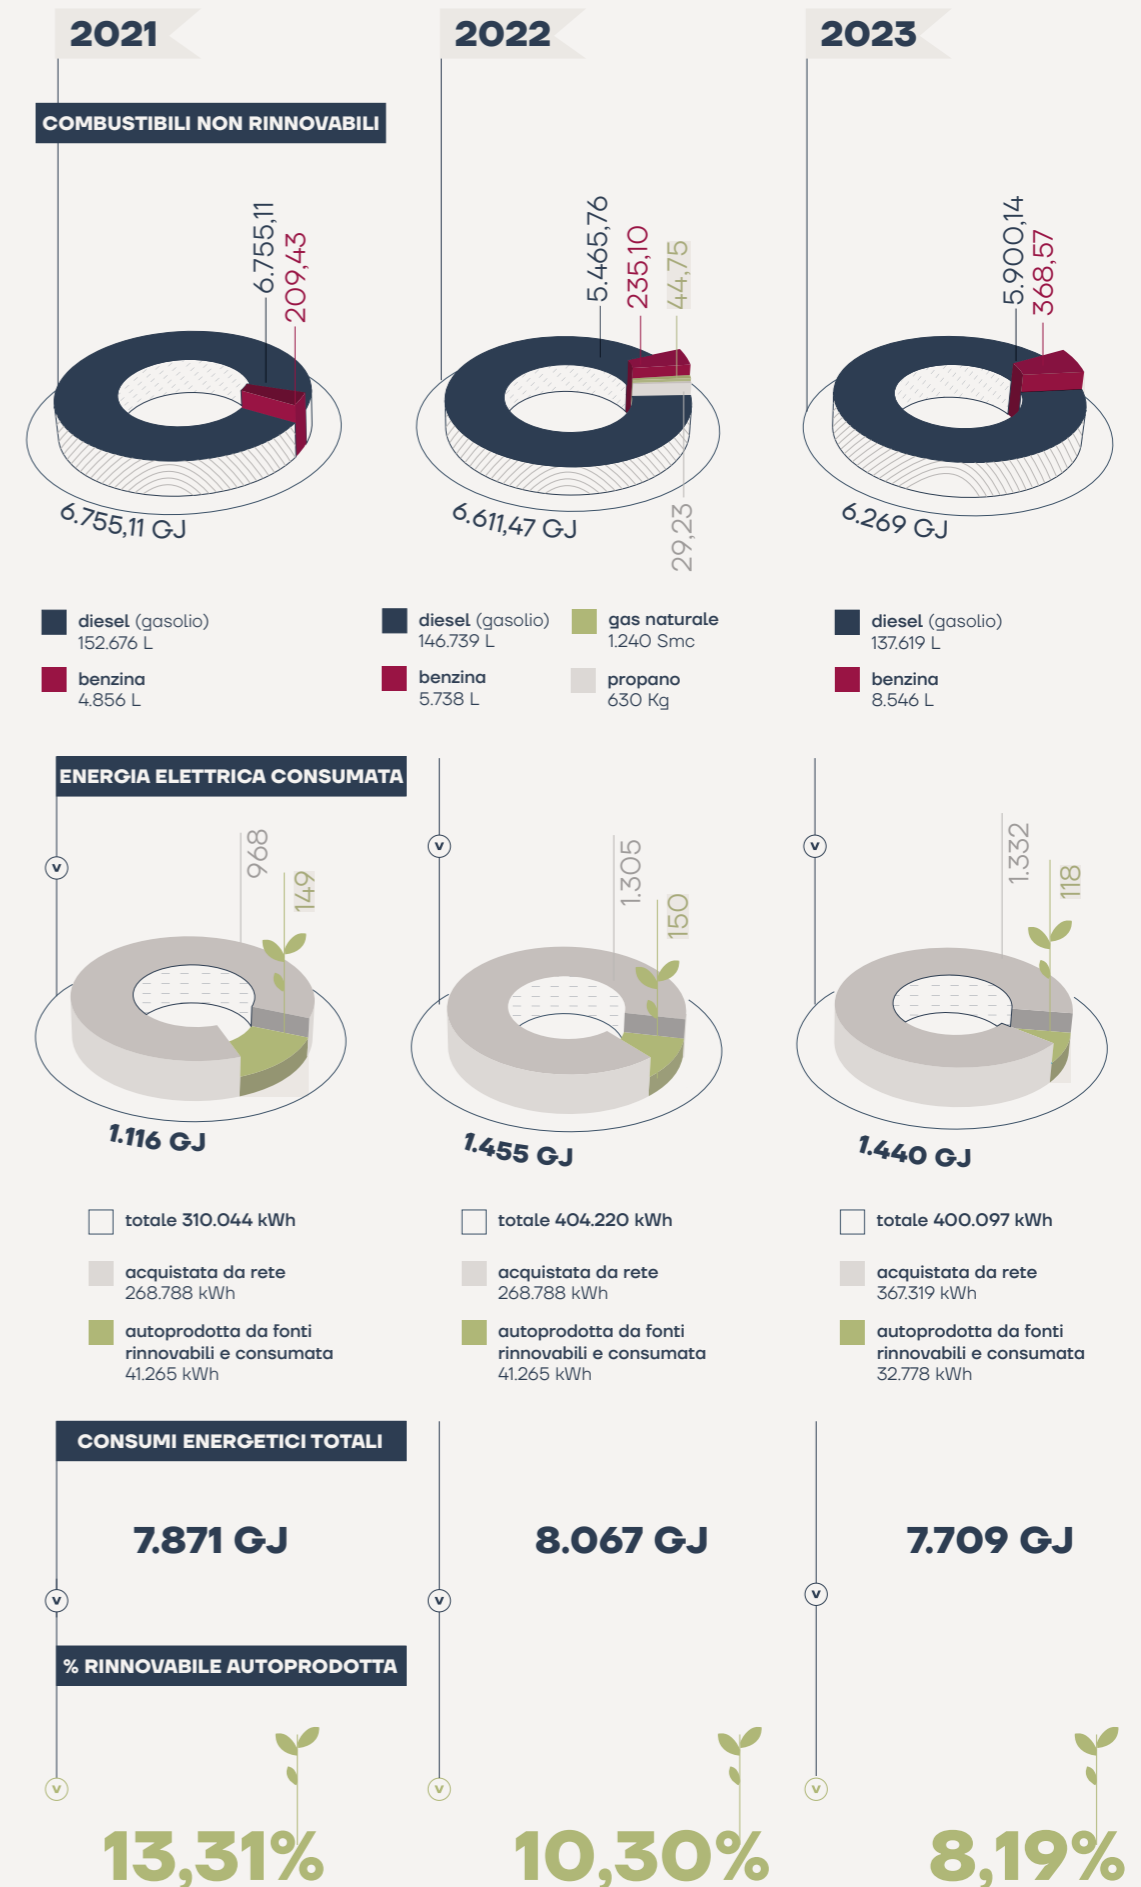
2021

2022

2023

COMBUSTIBILI NON RINNOVABILI

6.755,11
209,43

6.755,11 GJ

5.465,76
235,10
44,75

6.611,47 GJ

29,23

5.900,14
368,57

6.269 GJ

diesel (gasolio)
152.676 L

benzina
4.856 L

diesel (gasolio)
146.739 L

benzina
5.738 L

gas naturale
1.240 Smc

propano
630 Kg

diesel (gasolio)
137.619 L

benzina
8.546 L

ENERGIA ELETTRICA CONSUMATA

968
149

1.116 GJ

1.305
150

1.455 GJ

1.332
118

1.440 GJ

totale 310.044 kWh

acquistata da rete
268.788 kWh

autoprodotta da fonti rinnovabili e consumata
41.265 kWh

totale 404.220 kWh

acquistata da rete
268.788 kWh

autoprodotta da fonti rinnovabili e consumata
41.265 kWh

totale 400.097 kWh

acquistata da rete
367.319 kWh

autoprodotta da fonti rinnovabili e consumata
32.778 kWh

CONSUMI ENERGETICI TOTALI

7.871 GJ

8.067 GJ

7.709 GJ

% RINNOVABILE AUTOPRODOTTA

13,31%

10,30%

8,19%